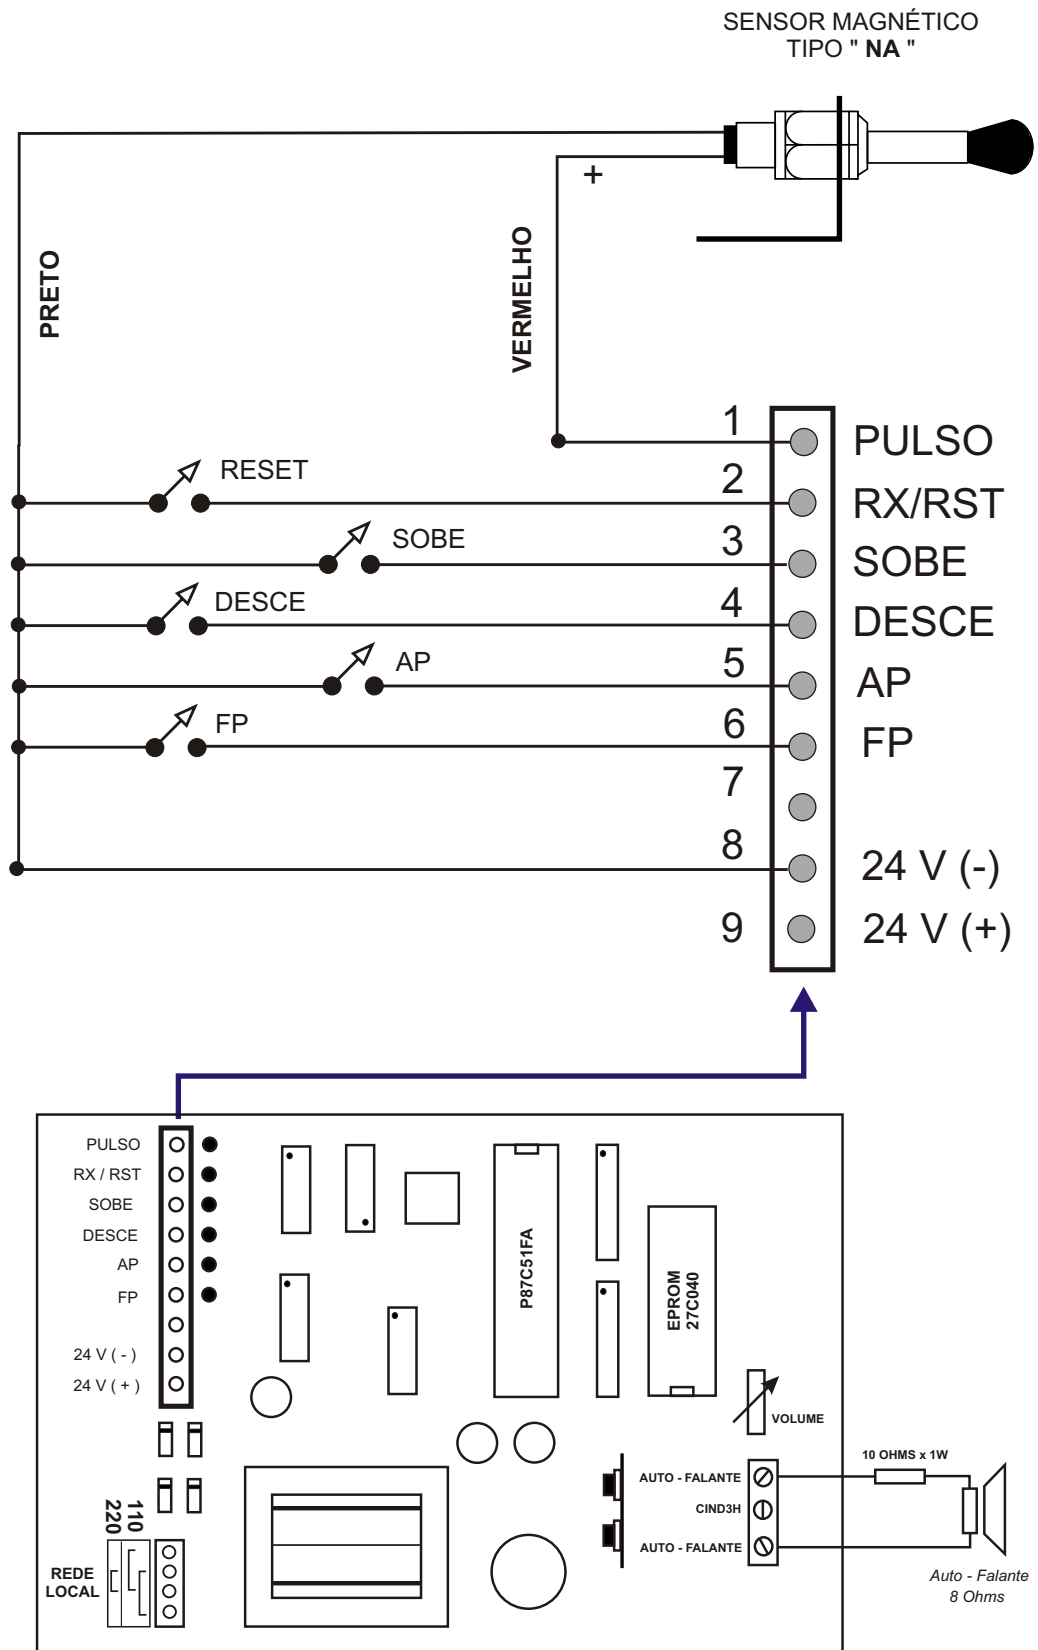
SENSOR MAGNÉTICO
TIPO " **NA** "

+

PRETO

VERMELHO

RESET
SOBE
DESCE
AP
FP

1 PULSO
2 RX/RST
3 SOBE
4 DESCE
5 AP
6 FP
7
8 24 V (-)
9 24 V (+)

PULSO
RX / RST
SOBE
DESCE
AP
FP
24 V ( - )
24 V ( + )

P87C51FA

EPROM
27C040

VOLUME

10 OHMS x 1W

AUTO - FALANTE
CIND3H
AUTO - FALANTE

Auto - Falante
8 Ohms

110
220

REDE
LOCAL